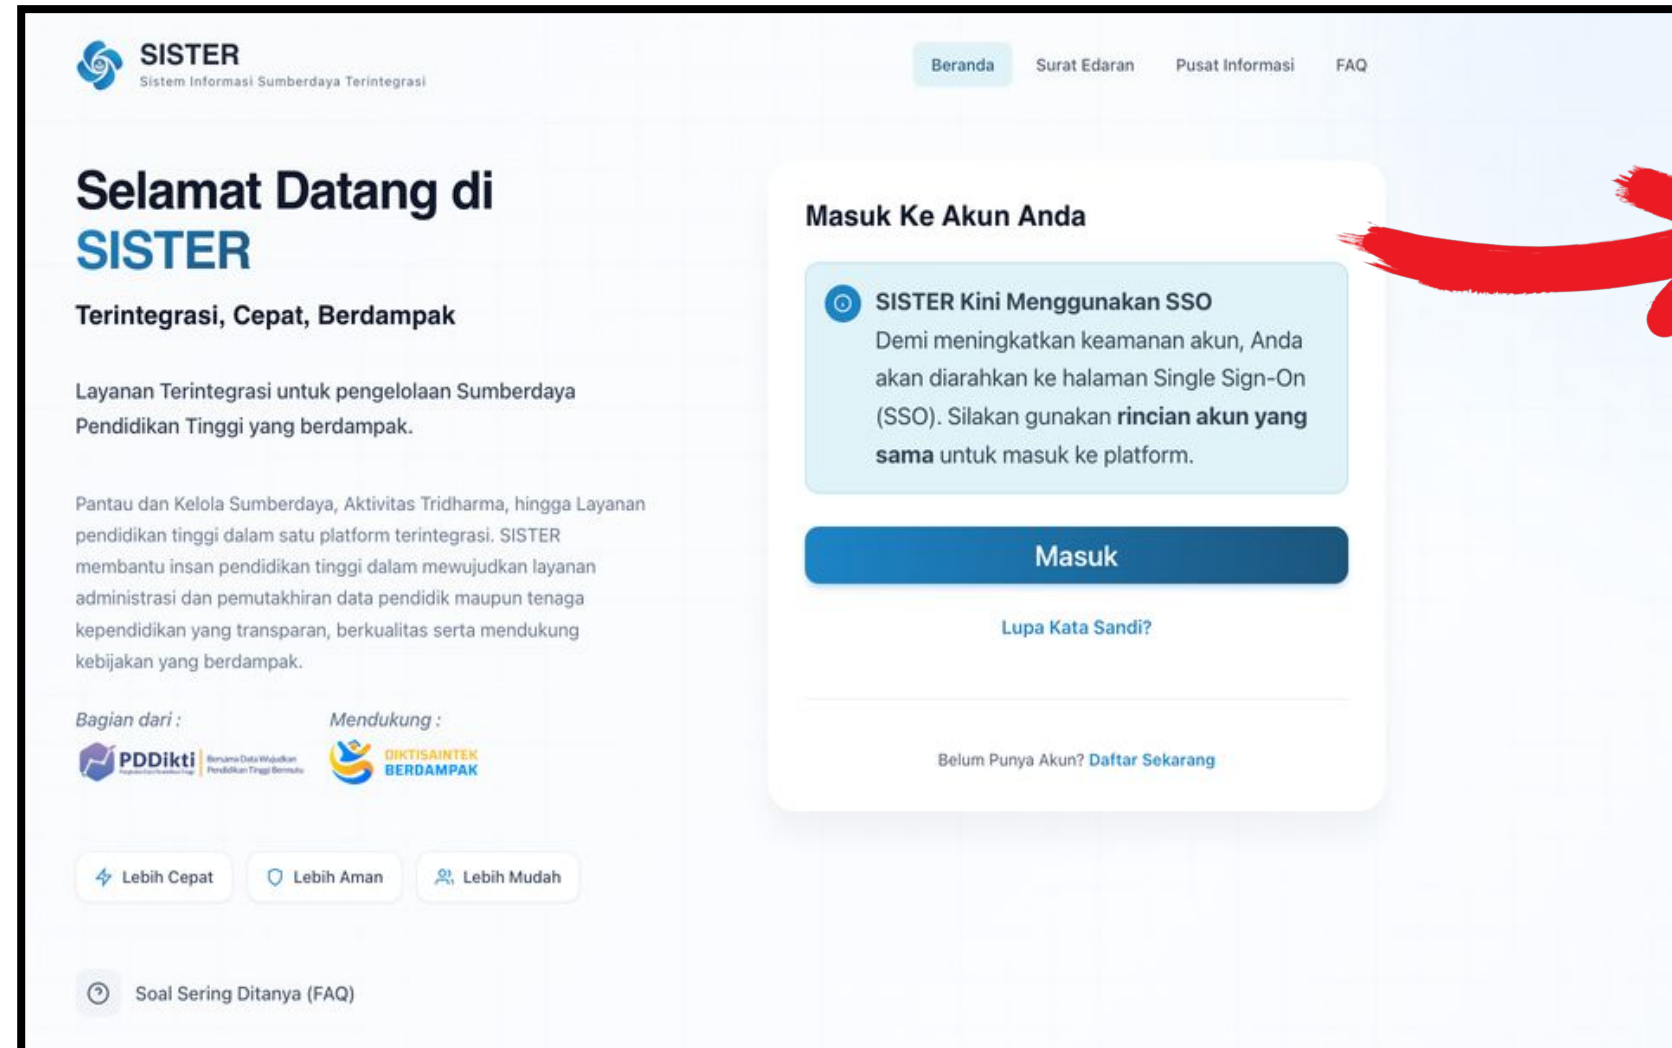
SISTER
Sistem Informasi Sumberdaya Terintegrasi

Beranda Surat Edaran Pusat Informasi FAQ

Selamat Datang di SISTER

Terintegrasi, Cepat, Berdampak

Layanan Terintegrasi untuk pengelolaan Sumberdaya Pendidikan Tinggi yang berdampak.

Pantau dan Kelola Sumberdaya, Aktivitas Tridharma, hingga Layanan pendidikan tinggi dalam satu platform terintegrasi. SISTER membantu insan pendidikan tinggi dalam mewujudkan layanan administrasi dan pemutakhiran data pendidik maupun tenaga kependidikan yang transparan, berkualitas serta mendukung kebijakan yang berdampak.

Bagian dari :

PDDikti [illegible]

Mendukung :

DIKTISAINTEK BERDAMPAK

Lebih Cepat Lebih Aman Lebih Mudah

Soal Sering Ditanya (FAQ)

Masuk Ke Akun Anda

SISTER Kini Menggunakan SSO
Demi meningkatkan keamanan akun, Anda akan diarahkan ke halaman Single Sign-On (SSO). Silakan gunakan **rincian akun yang sama** untuk masuk ke platform.

Masuk

Lupa Kata Sandi?

Belum Punya Akun? Daftar Sekarang